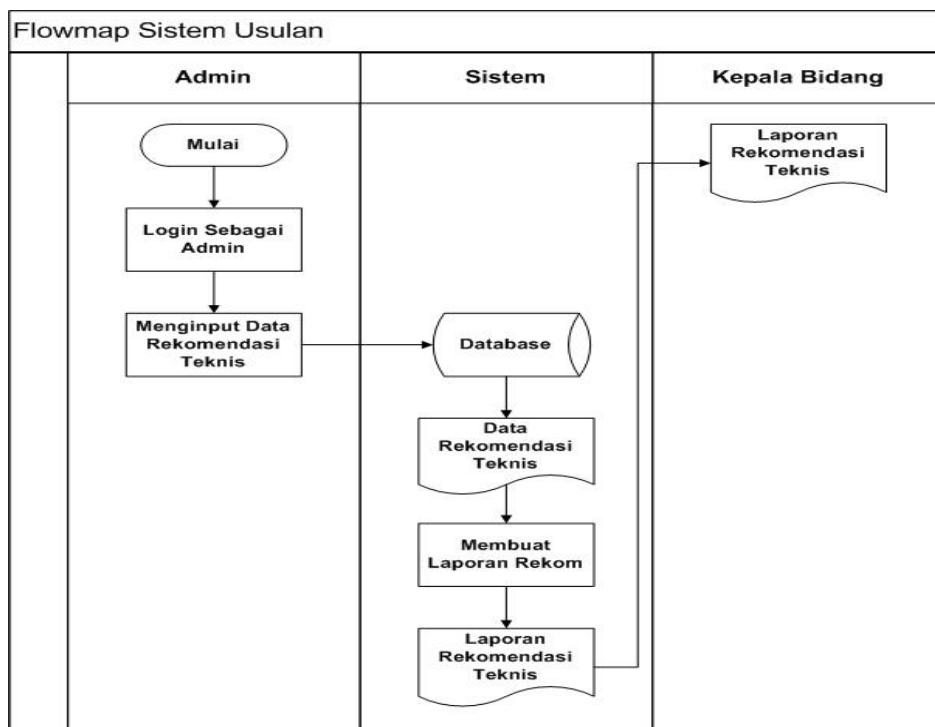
Flowmap Sistem Usulan

Admin

Sistem

Kepala Bidang

Mulai

Login Sebagai Admin

Menginput Data Rekomendasi Teknis

Database

Data Rekomendasi Teknis

Membuat Laporan Rekom

Laporan Rekomendasi Teknis

Laporan Rekomendasi Teknis